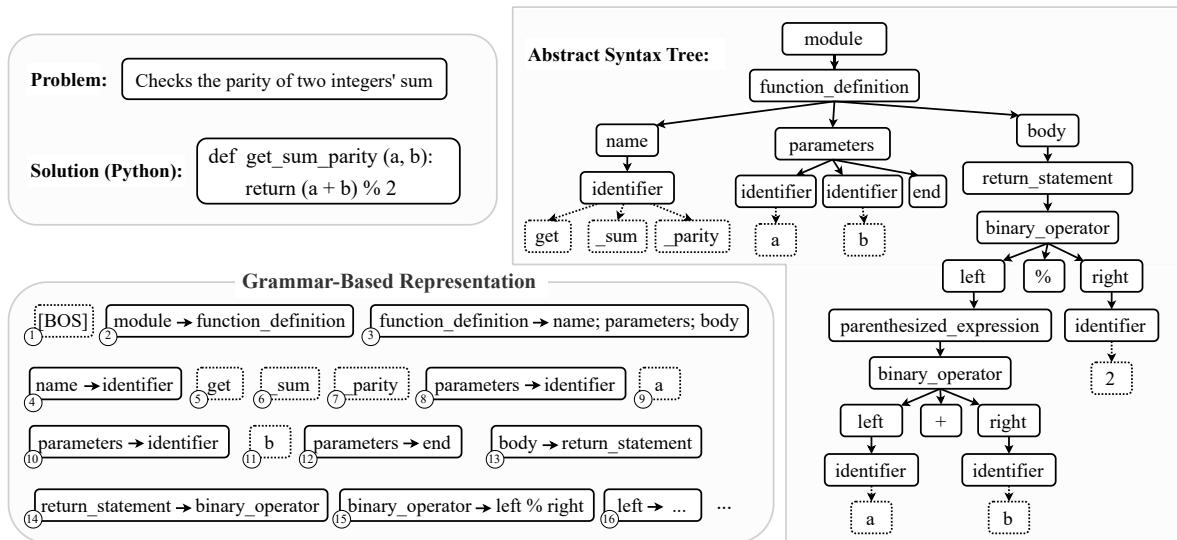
Problem: Checks the parity of two integers' sum

Solution (Python): def get_sum_parity (a, b):
return (a + b) % 2

Abstract Syntax Tree:

module
function_definition
name
parameters
body
identifier
identifier
identifier
end
return_statement
get
_sum
_parity
a
b
binary_operator
left
%
right
parenthesized_expression
identifier
2
binary_operator
left
+
right
identifier
identifier
a
b

Grammar-Based Representation

1 [BOS]
2 module → function_definition
3 function_definition → name; parameters; body
4 name → identifier
5 get
6 _sum
7 _parity
8 parameters → identifier
9 a
10 parameters → identifier
11 b
12 parameters → end
13 body → return_statement
14 return_statement → binary_operator
15 binary_operator → left % right
16 left → ...
...